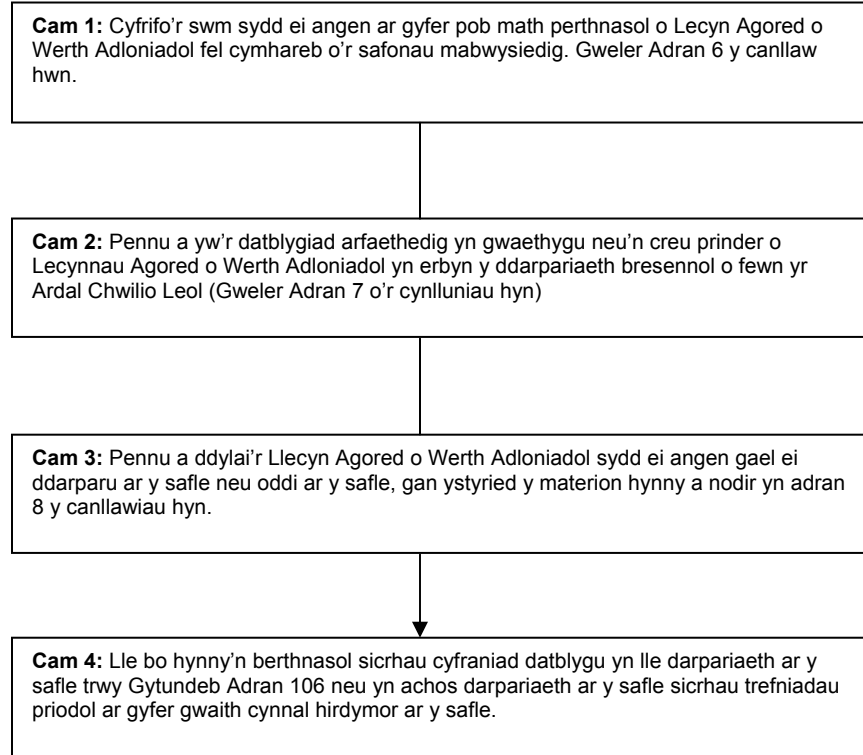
**Cam 1:** Cyfrifo'r swm sydd ei angen ar gyfer pob math perthnasol o Lecyn Agored o Werth Adloniadol fel cymhareb o'r safonau mabwysiedig. Gweler Adran 6 y canllaw hwn.

**Cam 2:** Pennu a yw'r datblygiad arfaethedig yn gwaethygu neu'n creu prinder o Lecynnau Agored o Werth Adloniadol yn erbyn y ddarpariaeth bresennol o fewn yr Ardal Chwilio Leol (Gweler Adran 7 o'r cynlluniau hyn)

**Cam 3:** Pennu a ddylai'r Llecyn Agored o Werth Adloniadol sydd ei angen gael ei ddarparu ar y safle neu oddi ar y safle, gan ystyried y materion hynny a nodir yn adran 8 y canllawiau hyn.

**Cam 4:** Lle bo hynny'n berthnasol sicrhau cyfraniad datblygu yn lle darpariaeth ar y safle trwy Gytundeb Adran 106 neu yn achos darpariaeth ar y safle sicrhau trefniadau priodol ar gyfer gwaith cynnal hirdymor ar y safle.